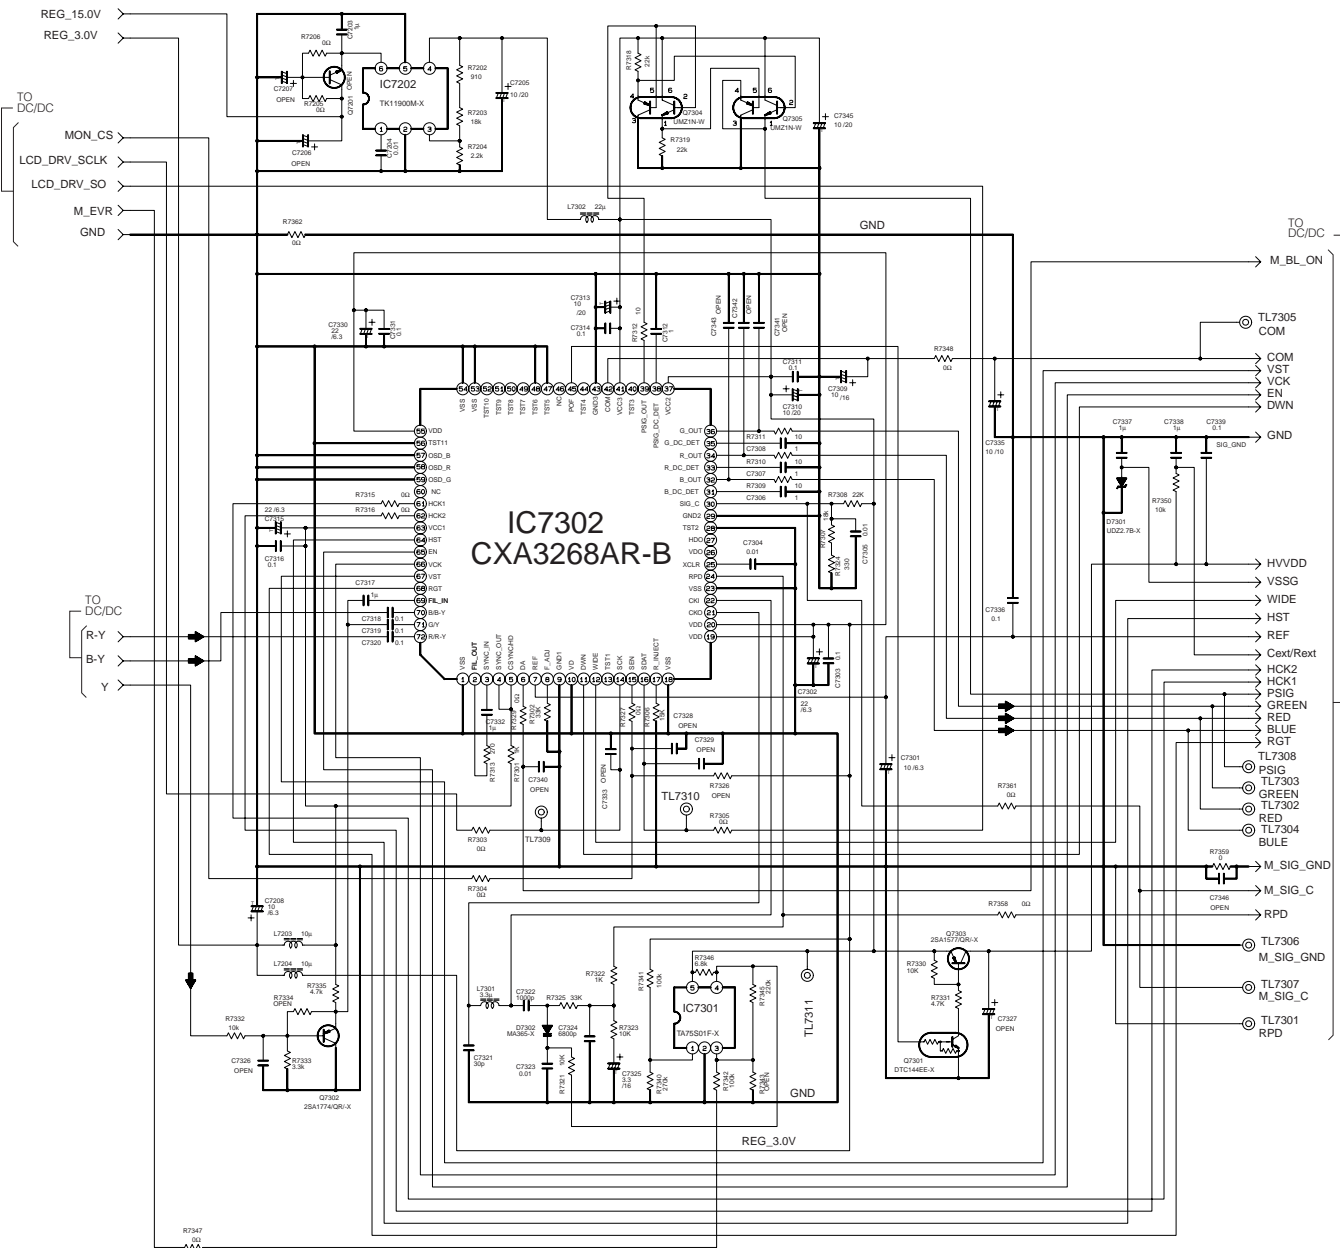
REG_15.0V
REG_3.0V
TO DC/DC
MON_CS
LCD_DRV_SCLK
LCD_DRV_SO
M_EVR
GND

R7206 0Ω
C7201 1µ
C7207 OPEN
R7205 0Ω
Q7201 OPEN
IC7202
TK11900M-X
C7206 OPEN
C7204 0.01
R7202 910
C7205 10 /20
R7203 18k
R7204 2.2k

R7318 22k
Q7304 UMZ1N-W
Q7305 UMZ1N-W
R7319 22k
C7345 10 /20

L7302 22µ
R7362 0Ω
GND

TO DC/DC
M_BL_ON
TL7305 COM
COM
VST
VCK
EN
DWN
GND

C7330 22 /6.3
C7331 0.1
C7313 10 /20
C7314 0.1
R7312 10
C7312 1
C7343 OPEN
C7342 OPEN
C7341 OPEN
C7311 0.1
C7309 10 /16
C7310 10 /20
R7348 0Ω
C7335 10 /10
C7337 1µ
C7338 1µ
C7339 0.1
SIG_GND

IC7302
CXA3268AR-B

54 VSS 53 VSS 52 TST10 51 TST9 50 TST8 49 TST7 48 TST6 47 TST5 46 NC 45 PCF 44 TST4 43 GND3 42 COM 41 VCC3 40 TST3 39 PSIG_OUT 38 PSIG_DC_DET 37 VCC2
55 VDD
56 TST11
57 OSD_B
58 OSD_R
59 OSD_G
60 NC
61 HCK1
62 HCK2
63 VCC1
64 HST
65 EN
66 VCK
67 VST
68 RGT
69 FIL_IN
70 B/B-Y
71 G/Y
72 R/R-Y
36 G_OUT
35 G_DC_DET
34 R_OUT
33 R_DC_DET
32 B_OUT
31 B_DC_DET
30 SIG_C
29 GND2
28 TST2
27 HDO
26 VDO
25 XCLR
24 RPD
23 VSS
22 CKI
21 CKO
20 VDD
19 VDD
1 VSS 2 FIL_OUT 3 SYNC_IN 4 CSYNCHD 5 DA 6 REF 7 F_ADJ 8 GND1 9 VD 10 DWN 11 WIDE 12 TST1 13 SCK 14 SEN 15 SDAT 16 R_INJECT 17 VSS 18

R7311 10
C7308 1
R7310 10
C7307 1
R7309 10
C7306 1
R7308 22K
R7306 10k
R7307 330
C7305 0.01
C7304 0.01
D7301 UDZ2.7B-X
R7350 10k

R7315 0Ω
R7316 0Ω
C7315 22 /6.3
C7316 0.1
C7317 1µ
C7318 0.1
C7319 0.1
C7320 0.1

HVVDD
VSSG
WIDE
HST
REF
Cext/Rext
HCK2
HCK1
PSIG
GREEN
RED
BLUE
RGT

C7336 0.1
C7302 22 /6.3
C7303 0.1
C7301 10 /6.3

TO DC/DC
R-Y
B-Y
Y

C7332 1µ /6
R7313 270
R7314 1k
R7302 33k
R7329 1k
C7340 OPEN
C7333 OPEN
R7327 10k
R7328 10k
C7328 OPEN
C7329 OPEN
R7326 OPEN
TL7310
R7305 0Ω
TL7309
R7303 0Ω
R7304 0Ω
R7361 0Ω

TL7308 PSIG
TL7303 GREEN
TL7302 RED
TL7304 BULE
R7359 0
M_SIG_GND
M_SIG_C
C7346 OPEN
R7358 0Ω
RPD

C7208 10 /6.3
L7203 10µ
L7204 10µ
R7335 4.7k
R7334 OPEN
R7332 10k
C7326 OPEN
R7333 3.3k
Q7302 2SA1774/QR/-X

L7301 3.3µ
C7322 1000p
R7325 33K
D7302 MA365-X
C7324 6800p
C7321 30p
C7323 0.01
R7321 10K
R7322 1K
R7323 10K
C7325 3.3 /16
R7341 100k
R7340 470k
R7346 6.8k
IC7301
TA75S01F-X
R7345 22k
R7342 100k
R7343 OPEN
TL7311
GND
REG_3.0V

Q7303 2SA1577/QR/-X
R7330 10K
R7331 4.7K
C7327 OPEN
Q7301 DTC144EE-X
TL7306 M_SIG_GND
TL7307 M_SIG_C
TL7301 RPD

R7347 0Ω